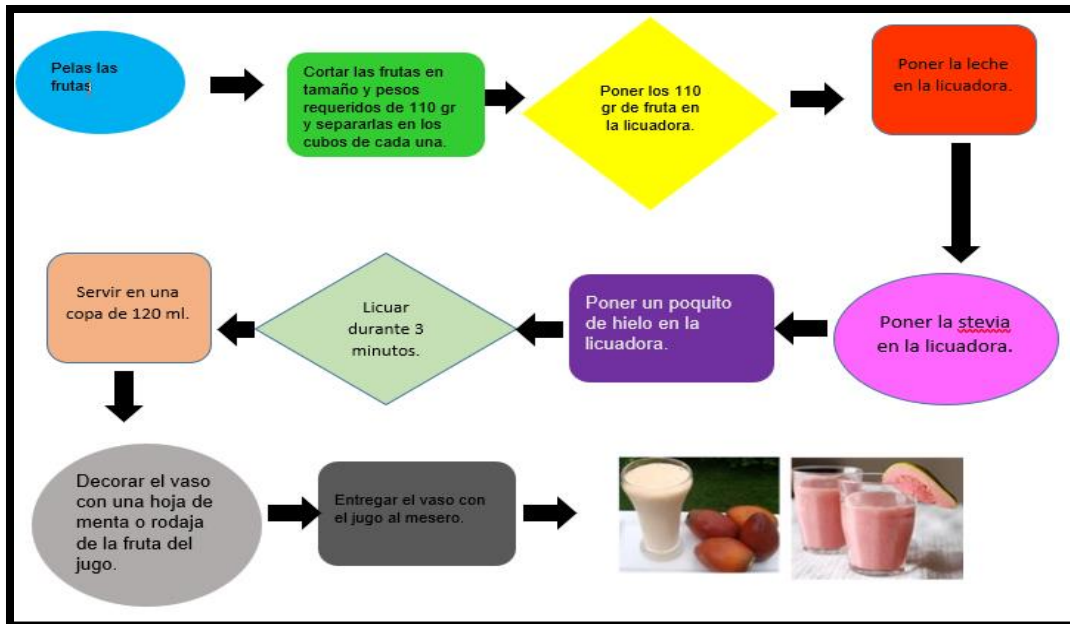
Pelas las frutas

Cortar las frutas en tamaño y pesos requeridos de 110 gr y separarlas en los cubos de cada una.

Poner los 110 gr de fruta en la licuadora.

Poner la leche en la licuadora.

Poner la stevia en la licuadora.

Poner un poquito de hielo en la licuadora.

Licuar durante 3 minutos.

Servir en una copa de 120 ml.

Decorar el vaso con una hoja de menta o rodaja de la fruta del jugo.

Entregar el vaso con el jugo al mesero.